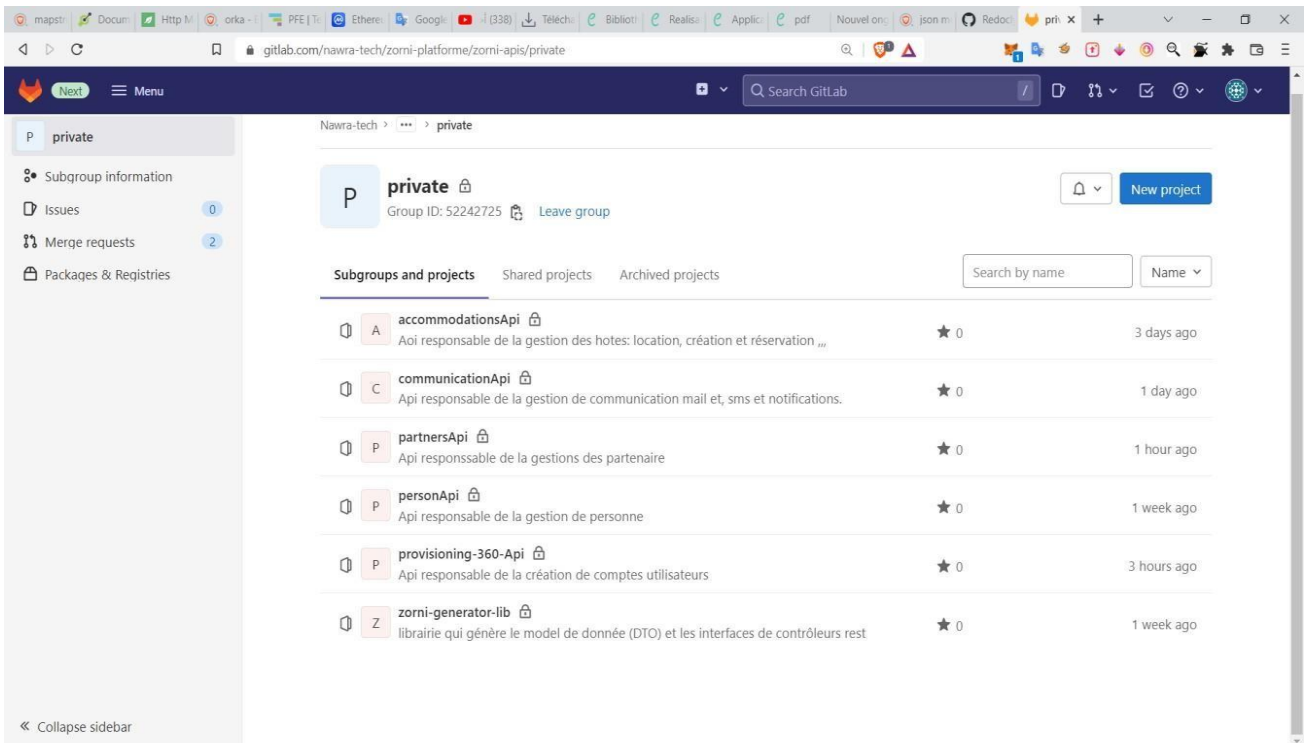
mapstr | Docum | Http M | orka - | PFE | T | Ethere | Google | (338) | Téléch | Biblioth | Realisa | Applic | pdf | Nouvel ong | json m | Redoc | priv ×

gitlab.com/nawra-tech/zorni-platforme/zorni-apis/private

Next ≡ Menu

Search GitLab

P private

Subgroup information

Issues 0

Merge requests 2

Packages & Registries

Nawra-tech > ··· > private

P private

Group ID: 52242725 Leave group

New project

Subgroups and projects Shared projects Archived projects

Search by name

Name

A accommodationsApi
Aoi responsable de la gestion des hotes: location, création et réservation ,,,
★ 0
3 days ago

C communicationApi
Api responsable de la gestion de communication mail et, sms et notifications.
★ 0
1 day ago

P partnersApi
Api responssable de la gestions des partenaire
★ 0
1 hour ago

P personApi
Api responsable de la gestion de personne
★ 0
1 week ago

P provisioning-360-Api
Api responsable de la création de comptes utilisateurs
★ 0
3 hours ago

Z zorni-generator-lib
librairie qui génère le model de donnée (DTO) et les interfaces de contrôleurs rest
★ 0
1 week ago

« Collapse sidebar